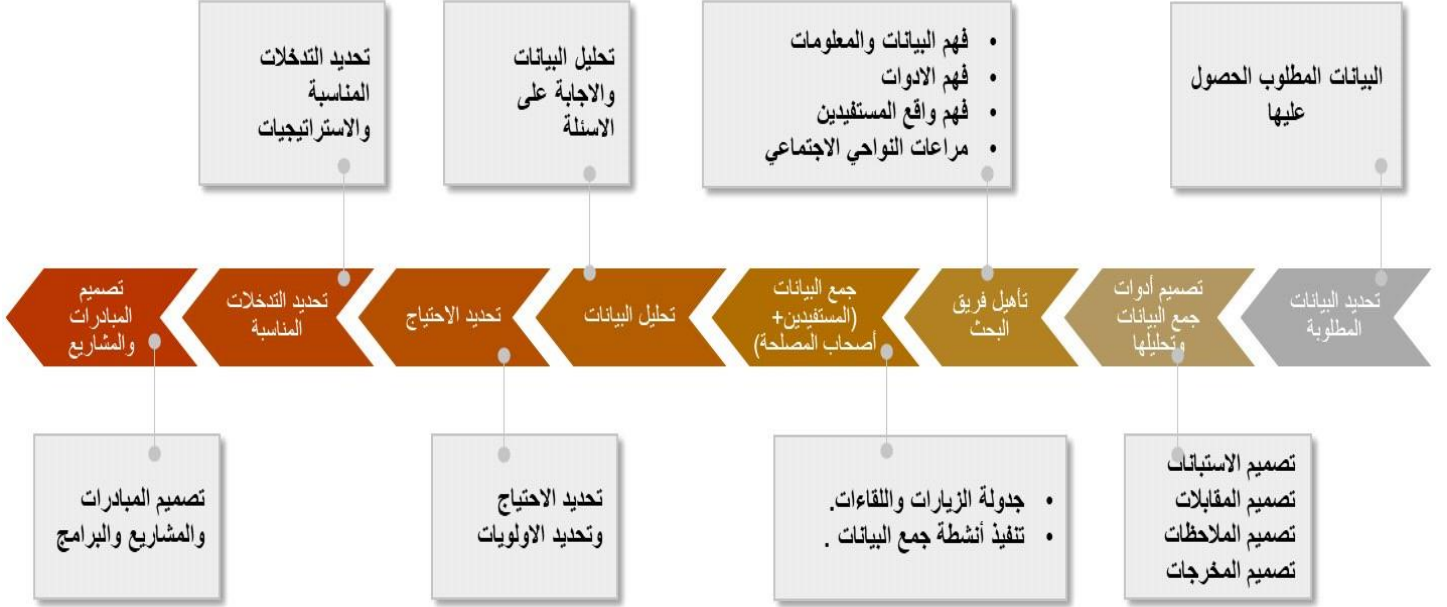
البيانات المطلوب الحصول عليها

• فهم البيانات والمعلومات
• فهم الادوات
• فهم واقع المستفيدين
• مراعات النواحي الاجتماعي

تحليل البيانات والاجابة على الاسئلة

تحديد التدخلات المناسبة والاستراتيجيات

تحديد البيانات المطلوبة

تصميم أدوات جمع البيانات وتحليلها

تأهيل فريق البحث

جمع البيانات (المستفيدين+ أصحاب المصلحة)

تحليل البيانات

تحديد الاحتياج

تحديد التدخلات المناسبة

تصميم المبادرات والمشاريع

تصميم الاستبانات
تصميم المقابلات
تصميم الملاحظات
تصميم المخرجات

• جدولة الزيارات واللقاءات.
• تنفيذ أنشطة جمع البيانات .

تحديد الاحتياج وتحديد الاولويات

تصميم المبادرات والمشاريع والبرامج